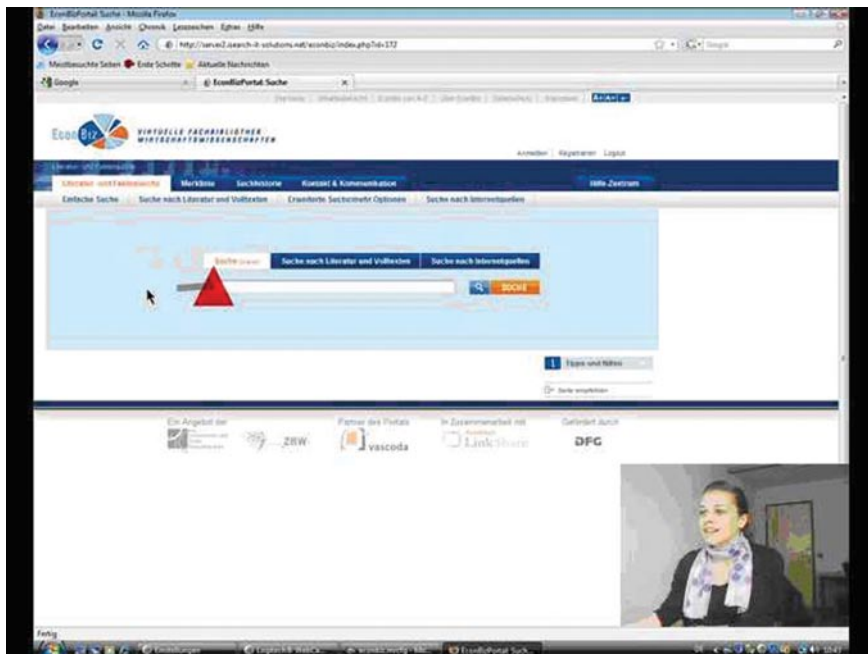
EconBizPortal: Suche - Mozilla Firefox

Datei Bearbeiten Ansicht Chronik Lesezeichen Extras Hilfe

http://server2.isearch-it-solutions.net/econbiz/index.php?id=372

Meistbesuchte Seiten Erste Schritte Aktuelle Nachrichten

Google

EconBizPortal: Suche

EconBiz VIRTUELLE FACHBIBLIOTHEK WIRTSCHAFTSWISSENSCHAFTEN

Anmelden | Registrieren | Logout

Literatur- und Faktensuche | Merkliste | Suchhistorie | Kontakt & Kommunikation | Hilfe-Zentrum

Einfache Suche | Suche nach Literatur und Volltexten | Erweiterte Suchoptionen | Suche nach Internetquellen

Suche | Suche nach Literatur und Volltexten | Suche nach Internetquellen

SUCHE

Tipps und Hilfen

Seite empfehlen

Ein Angebot der | Partner des Portals | In Zusammenarbeit mit | Gefördert durch

ZBW

vascoda

LinkShare

DFG

Fertig